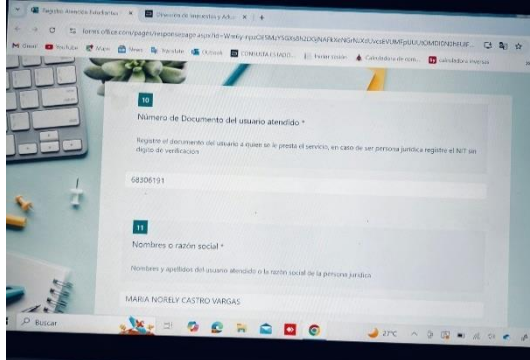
Registro Atención Estudiantes ×
Directorio de asesores y Aliados ×
forms.office.com/pages/responsepage.aspx?id=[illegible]
Gmail YouTube Maps Noticias Traducir Outlook CONVIERTA EN VIDEO... Iniciar sesión Calendario de cum... Calculadora inversa

10
Número de Documento del usuario atendido *

Registre el documento del usuario a quien se le presta el servicio, en caso de ser persona jurídica registre el NIT sin digito de verificación

68306191

11
Nombres o razón social *

Nombres y apellidos del usuario atendido o la razón social de la persona jurídica

MARIA NORELY CASTRO VARGAS

Buscar
27°C